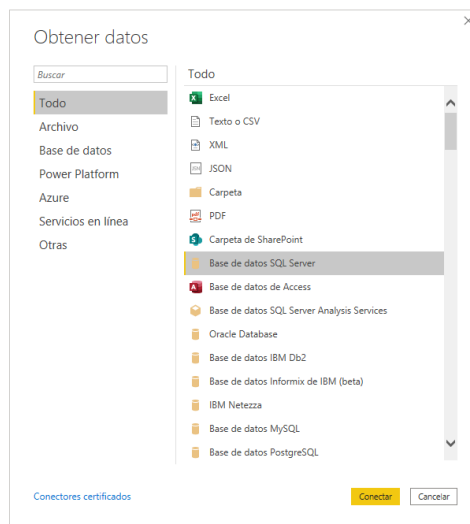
Obtener datos

×

Buscar

Todo
Archivo
Base de datos
Power Platform
Azure
Servicios en línea
Otras

Todo

Excel
Texto o CSV
XML
JSON
Carpeta
PDF
Carpeta de SharePoint
Base de datos SQL Server
Base de datos de Access
Base de datos SQL Server Analysis Services
Oracle Database
Base de datos IBM Db2
Base de datos Informix de IBM (beta)
IBM Netezza
Base de datos MySQL
Base de datos PostgreSQL

Conectores certificados

Conectar
Cancelar